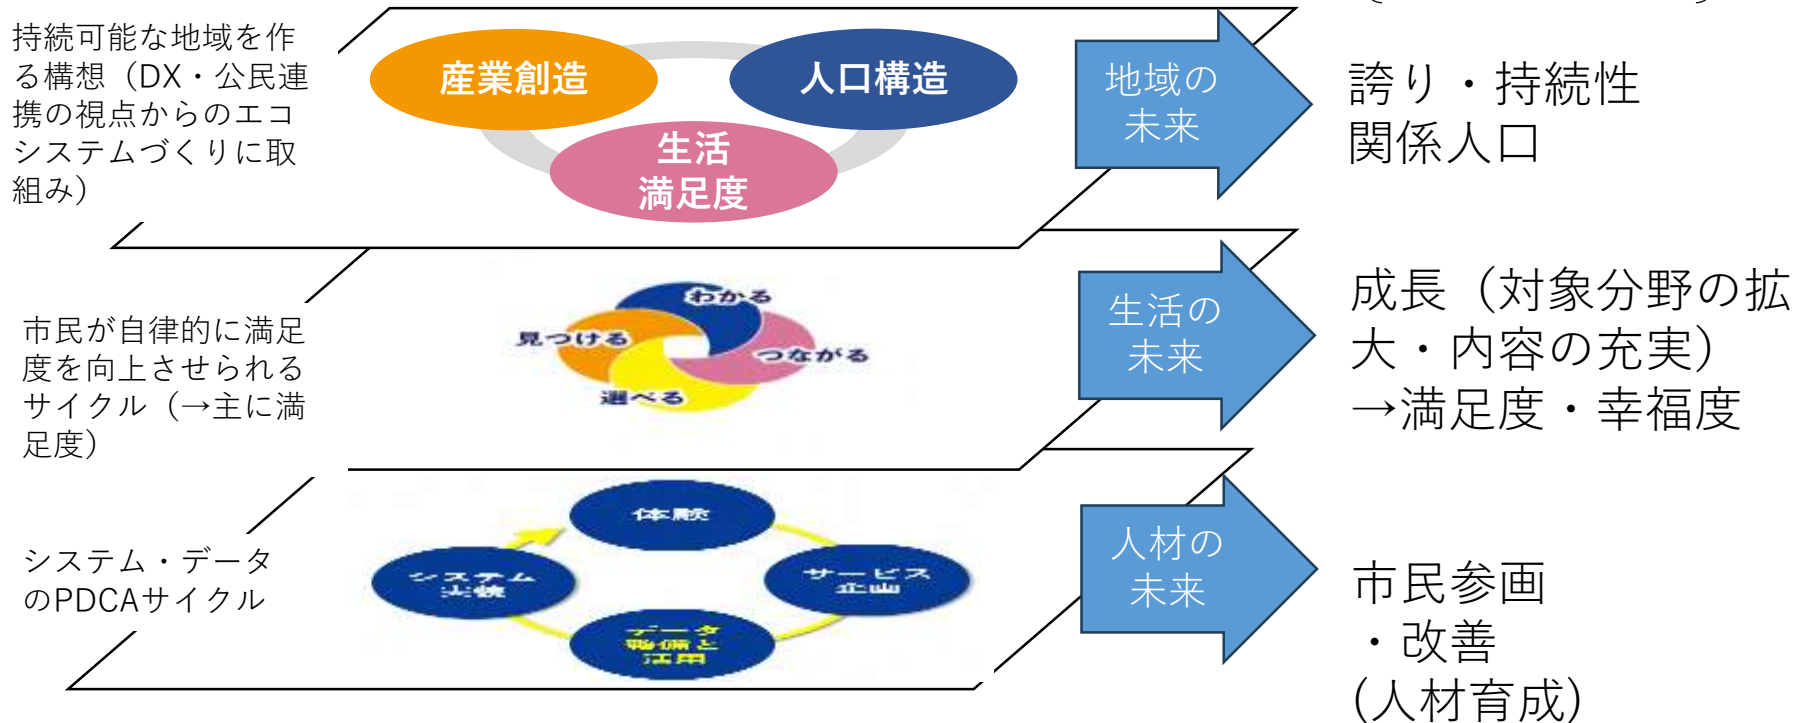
持続可能な地域を作る構想（DX・公民連携の視点からのエコシステムづくりに取組み）

産業創造

人口構造

生活満足度

地域の未来

誇り・持続性
関係人口

市民が自律的に満足度を向上させられるサイクル（→主に満足度）

わかる

見つける

つながる

選べる

生活の未来

成長（対象分野の拡大・内容の充実）
→満足度・幸福度

システム・データのPDCAサイクル

体験

システム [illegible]

サービス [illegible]

データ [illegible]

人材の未来

市民参画
・改善
（人材育成）